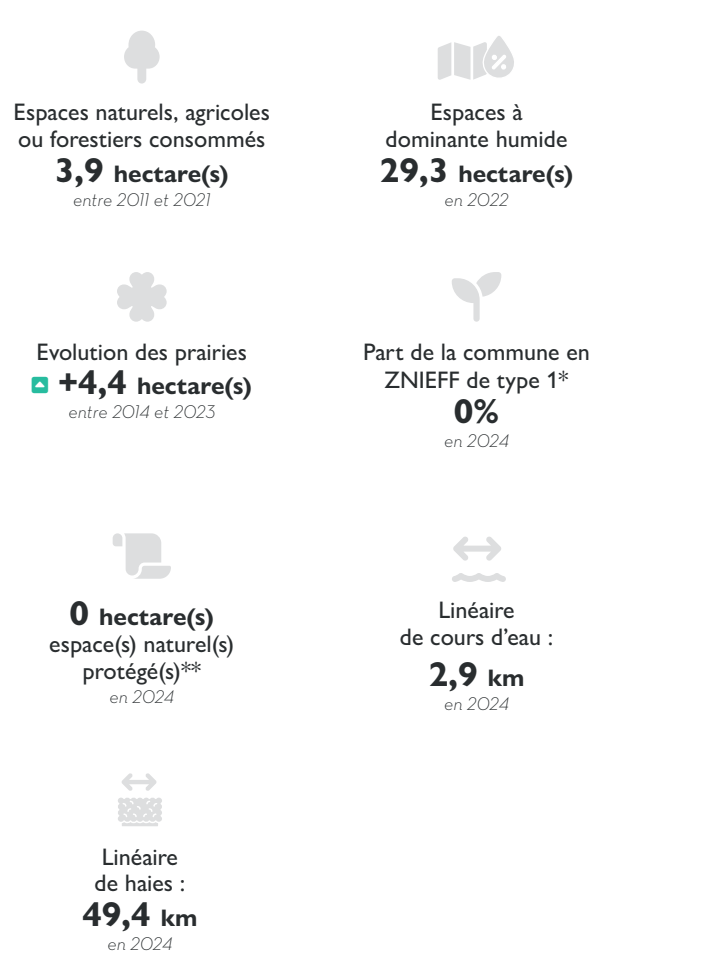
Espaces naturels, agricoles ou forestiers consommés
**3,9 hectare(s)**
entre 2011 et 2021

Espaces à dominante humide
**29,3 hectare(s)**
en 2022

Evolution des prairies
**+4,4 hectare(s)**
entre 2014 et 2023

Part de la commune en ZNIEFF de type 1*
**0%**
en 2024

**0 hectare(s)**
espace(s) naturel(s) protégé(s)**
en 2024

Linéaire de cours d'eau :
**2,9 km**
en 2024

Linéaire de haies :
**49,4 km**
en 2024